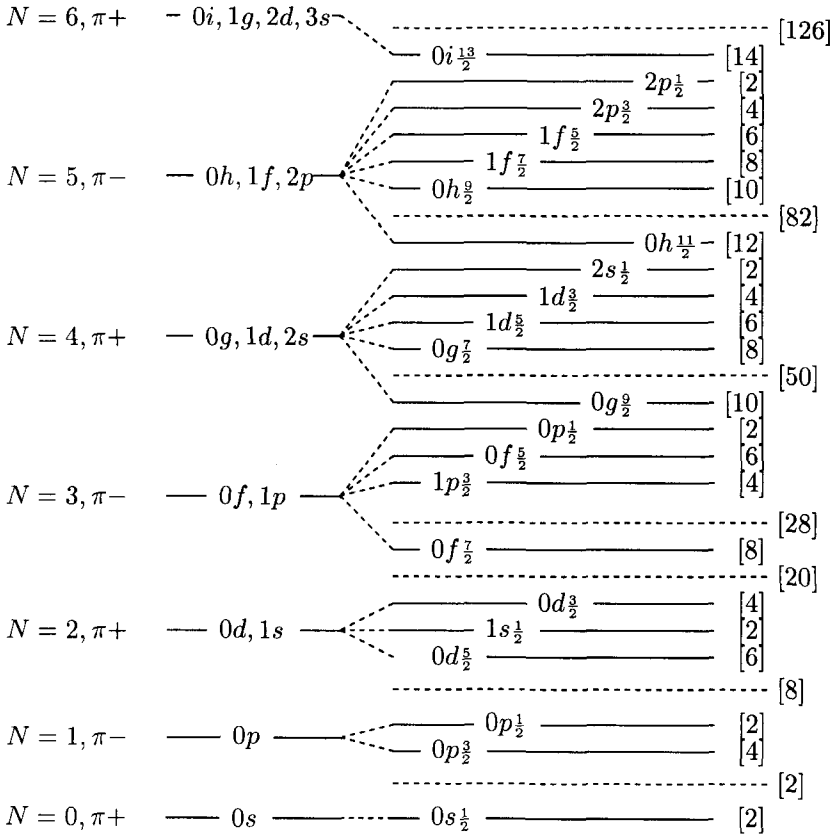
$N = 6, \pi+$ $0i, 1g, 2d, 3s$
[126]
$0i\frac{13}{2}$ [14]
$2p\frac{1}{2}$ [2]
$2p\frac{3}{2}$ [4]
$1f\frac{5}{2}$ [6]
$1f\frac{7}{2}$ [8]
$N = 5, \pi-$ $0h, 1f, 2p$
$0h\frac{9}{2}$ [10]
[82]
$0h\frac{11}{2}$ [12]
$2s\frac{1}{2}$ [2]
$1d\frac{3}{2}$ [4]
$1d\frac{5}{2}$ [6]
$N = 4, \pi+$ $0g, 1d, 2s$
$0g\frac{7}{2}$ [8]
[50]
$0g\frac{9}{2}$ [10]
$0p\frac{1}{2}$ [2]
$0f\frac{5}{2}$ [6]
$N = 3, \pi-$ $0f, 1p$
$1p\frac{3}{2}$ [4]
[28]
$0f\frac{7}{2}$ [8]
[20]
$0d\frac{3}{2}$ [4]
$N = 2, \pi+$ $0d, 1s$
$1s\frac{1}{2}$ [2]
$0d\frac{5}{2}$ [6]
[8]
$N = 1, \pi-$ $0p$
$0p\frac{1}{2}$ [2]
$0p\frac{3}{2}$ [4]
[2]
$N = 0, \pi+$ $0s$
$0s\frac{1}{2}$ [2]